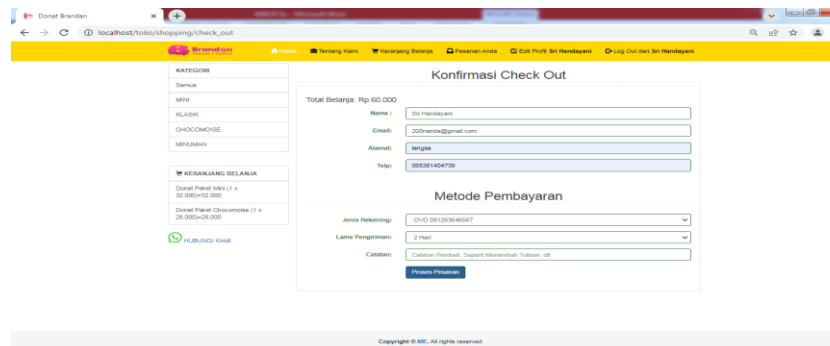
Donat Brandan
localhost/toko/shopping/check_out
Brandan
Home Tentang Kami Keranjang Belanja Pesanan Anda Edit Profil Sri Handayani Log Out dari Sri Handayani
KATEGORI
Semua
MINI
KLASIK
CHOCOMOISE
MINUMAN
KERANJANG BELANJA
Donat Paket Mini (1 x 32.000)=32.000
Donat Paket Chocomoise (1 x 28.000)=28.000
HUBUNGI KAMI
Konfirmasi Check Out
Total Belanja: Rp.60.000
Nama : Sri Handayani
Email: 208nanda@gmail.com
Alamat: langsa
Telp: 085361404739
Metode Pembayaran
Jenis Rekening: OVO 081263646567
Lama Pengiriman: 2 Hari
Catatan: Catatan Pembeli, Seperti Menambah Tulisan, dll
Proses Pesanan
Copyright © MIL All rights reserved.